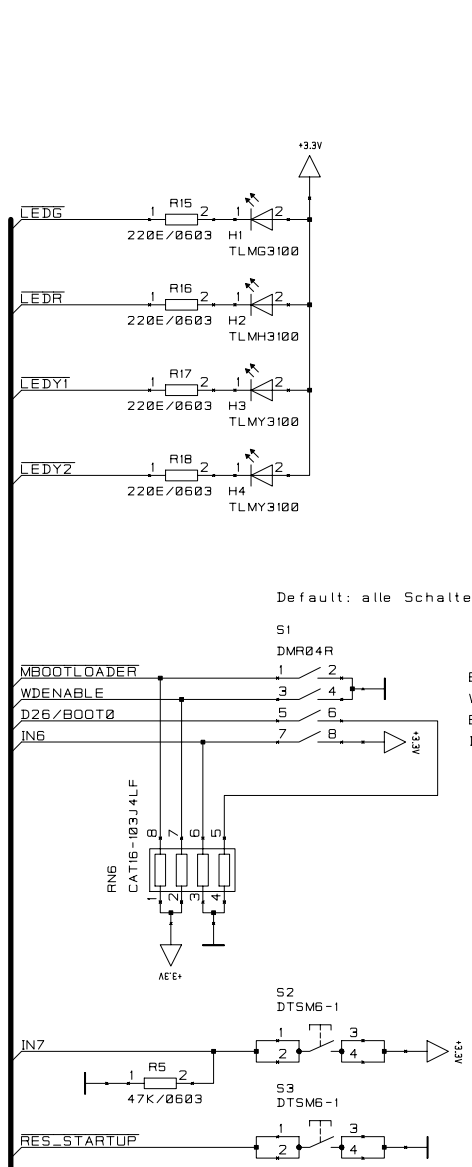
+3.3V

LEDG
1 R15 2
220E/0603
1 2
H1
TLMG3100

LEDR
1 R16 2
220E/0603
1 2
H2
TLMH3100

LEDY1
1 R17 2
220E/0603
1 2
H3
TLMY3100

LEDY2
1 R18 2
220E/0603
1 2
H4
TLMY3100

Default: alle Schalte

S1
DMR04R
MBOOTLOADER 1 2
WDENABLE 3 4
D26/BOOT0 5 6
IN6 7 8
+3.3V

RN6
CAT16-103J4LF
8 7 6 5
1 2 3 4
+3.3V

S2
DTSM6-1
IN7
1 2 3 4
+3.3V
1 R5 2
47K/0603

S3
DTSM6-1
RES_STARTUP
1 2 3 4